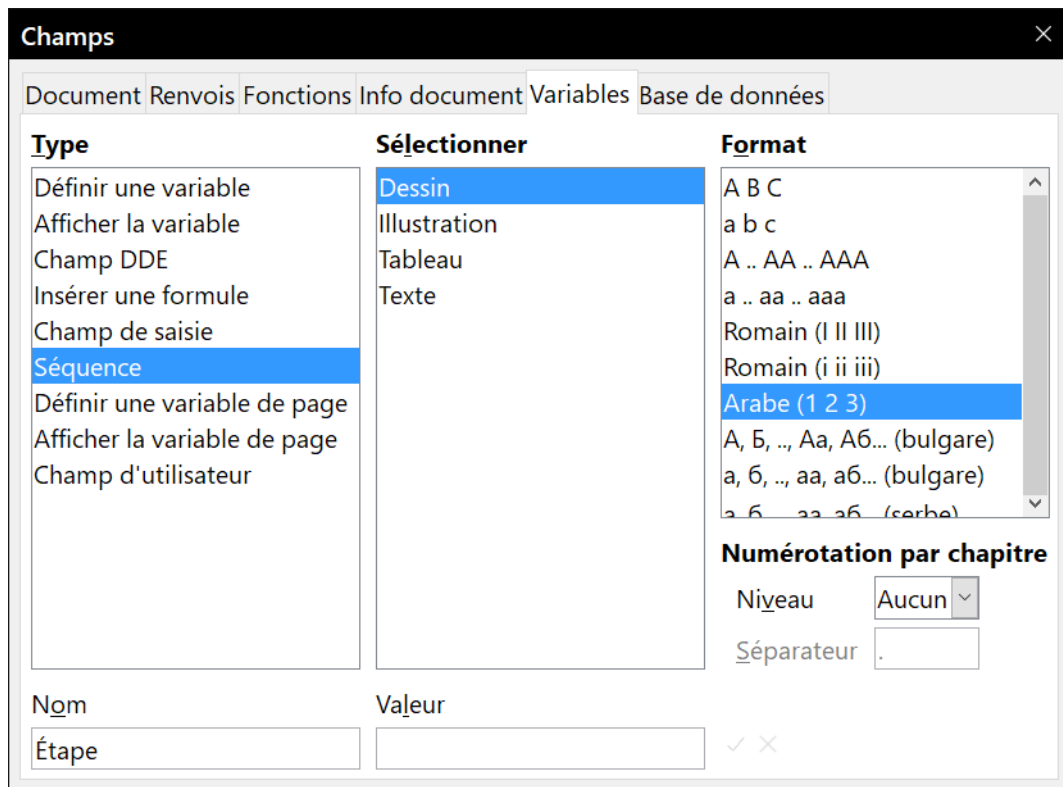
Champs

Document Renvois Fonctions Info document Variables Base de données

Type
Définir une variable
Afficher la variable
Champ DDE
Insérer une formule
Champ de saisie
Séquence
Définir une variable de page
Afficher la variable de page
Champ d'utilisateur

Sélectionner
Dessin
Illustration
Tableau
Texte

Format
A B C
a b c
A .. AA .. AAA
a .. aa .. aaa
Romain (I II III)
Romain (i ii iii)
Arabe (1 2 3)
А, Б, .., Аа, Аб... (bulgare)
а, б, .., аа, аб... (bulgare)
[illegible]

Numérotation par chapitre
Niveau Aucun
Séparateur .

Nom
Étape

Valeur